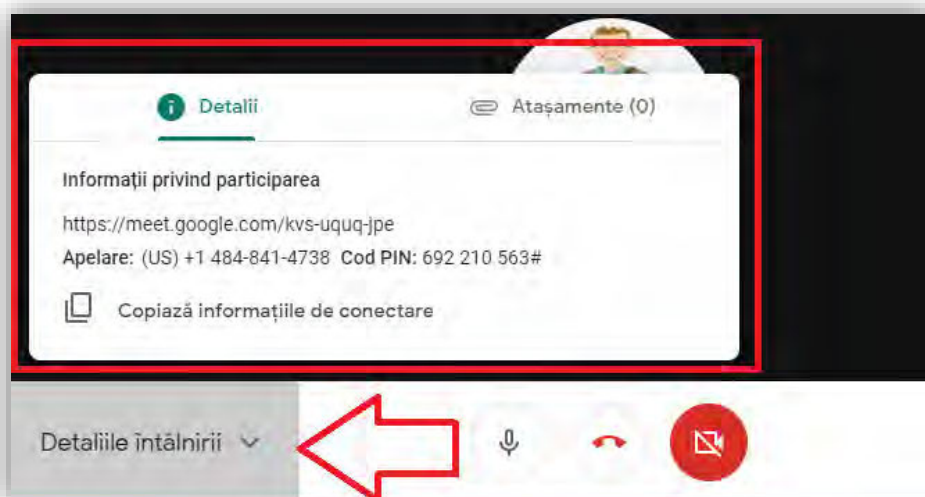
Detalii

Atașamente (0)

Informații privind participarea

https://meet.google.com/kvs-uquq-jpe

Apelare: (US) +1 484-841-4738 Cod PIN: 692 210 563#

Copiază informațiile de conectare

Detaliile întâlnirii